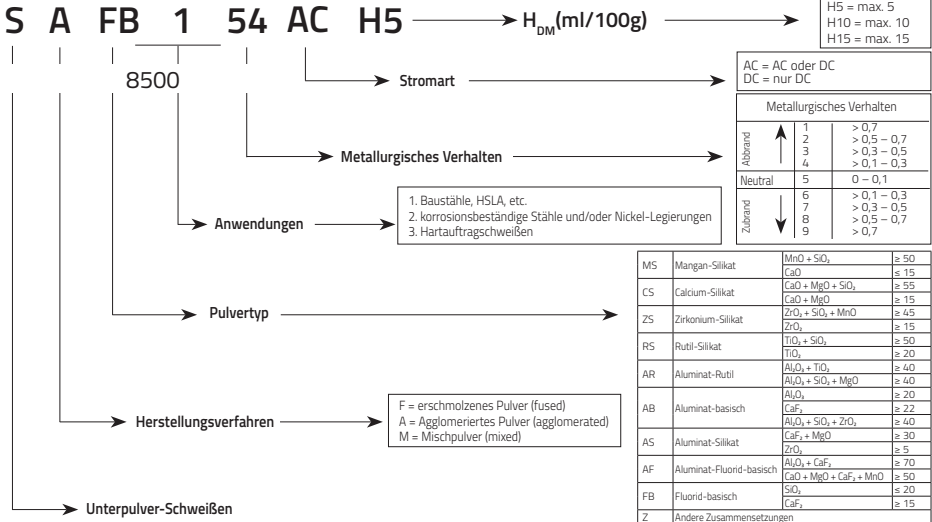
S A FB 1 54 AC H5

$H_{DM}$(ml/100g)

H5 = max. 5
H10 = max. 10
H15 = max. 15

8500

Stromart

AC = AC oder DC
DC = nur DC

Metallurgisches Verhalten

| Metallurgisches Verhalten | | |
|---|---|---|
| Abbrand | 1 | > 0,7 |
| | 2 | > 0,5 – 0,7 |
| | 3 | > 0,3 – 0,5 |
| | 4 | > 0,1 – 0,3 |
| Neutral | 5 | 0 – 0,1 |
| Zubrand | 6 | > 0,1 – 0,3 |
| | 7 | > 0,3 – 0,5 |
| | 8 | > 0,5 – 0,7 |
| | 9 | > 0,7 |

Anwendungen

1. Baustähle, HSLA, etc.
2. korrosionsbeständige Stähle und/oder Nickel-Legierungen
3. Hartauftragschweißen

Pulvertyp

| | | | |
|---|---|---|---|
| MS | Mangan-Silikat | $MnO + SiO_2$ | ≥ 50 |
| | | $CaO$ | ≤ 15 |
| CS | Calcium-Silikat | $CaO + MgO + SiO_2$ | ≥ 55 |
| | | $CaO + MgO$ | ≥ 15 |
| ZS | Zirkonium-Silikat | $ZrO_2 + SiO_2 + MnO$ | ≥ 45 |
| | | $ZrO_2$ | ≥ 15 |
| RS | Rutil-Silikat | $TiO_2 + SiO_2$ | ≥ 50 |
| | | $TiO_2$ | ≥ 20 |
| AR | Aluminat-Rutil | $Al_2O_3 + TiO_2$ | ≥ 40 |
| | | $Al_2O_3 + SiO_2 + MgO$ | ≥ 40 |
| AB | Aluminat-basisch | $Al_2O_3$ | ≥ 20 |
| | | $CaF_2$ | ≥ 22 |
| | | $Al_2O_3 + SiO_2 + ZrO_2$ | ≥ 40 |
| AS | Aluminat-Silikat | $CaF_2 + MgO$ | ≥ 30 |
| | | $ZrO_2$ | ≥ 5 |
| AF | Aluminat-Fluorid-basisch | $Al_2O_3 + CaF_2$ | ≥ 70 |
| | | $CaO + MgO + CaF_2 + MnO$ | ≥ 50 |
| FB | Fluorid-basisch | $SiO_2$ | ≤ 20 |
| | | $CaF_2$ | ≥ 15 |
| Z | Andere Zusammensetzungen | | |

Herstellungsverfahren

F = erschmolzenes Pulver (fused)
A = Agglomeriertes Pulver (agglomerated)
M = Mischpulver (mixed)

Unterpulver-Schweißen